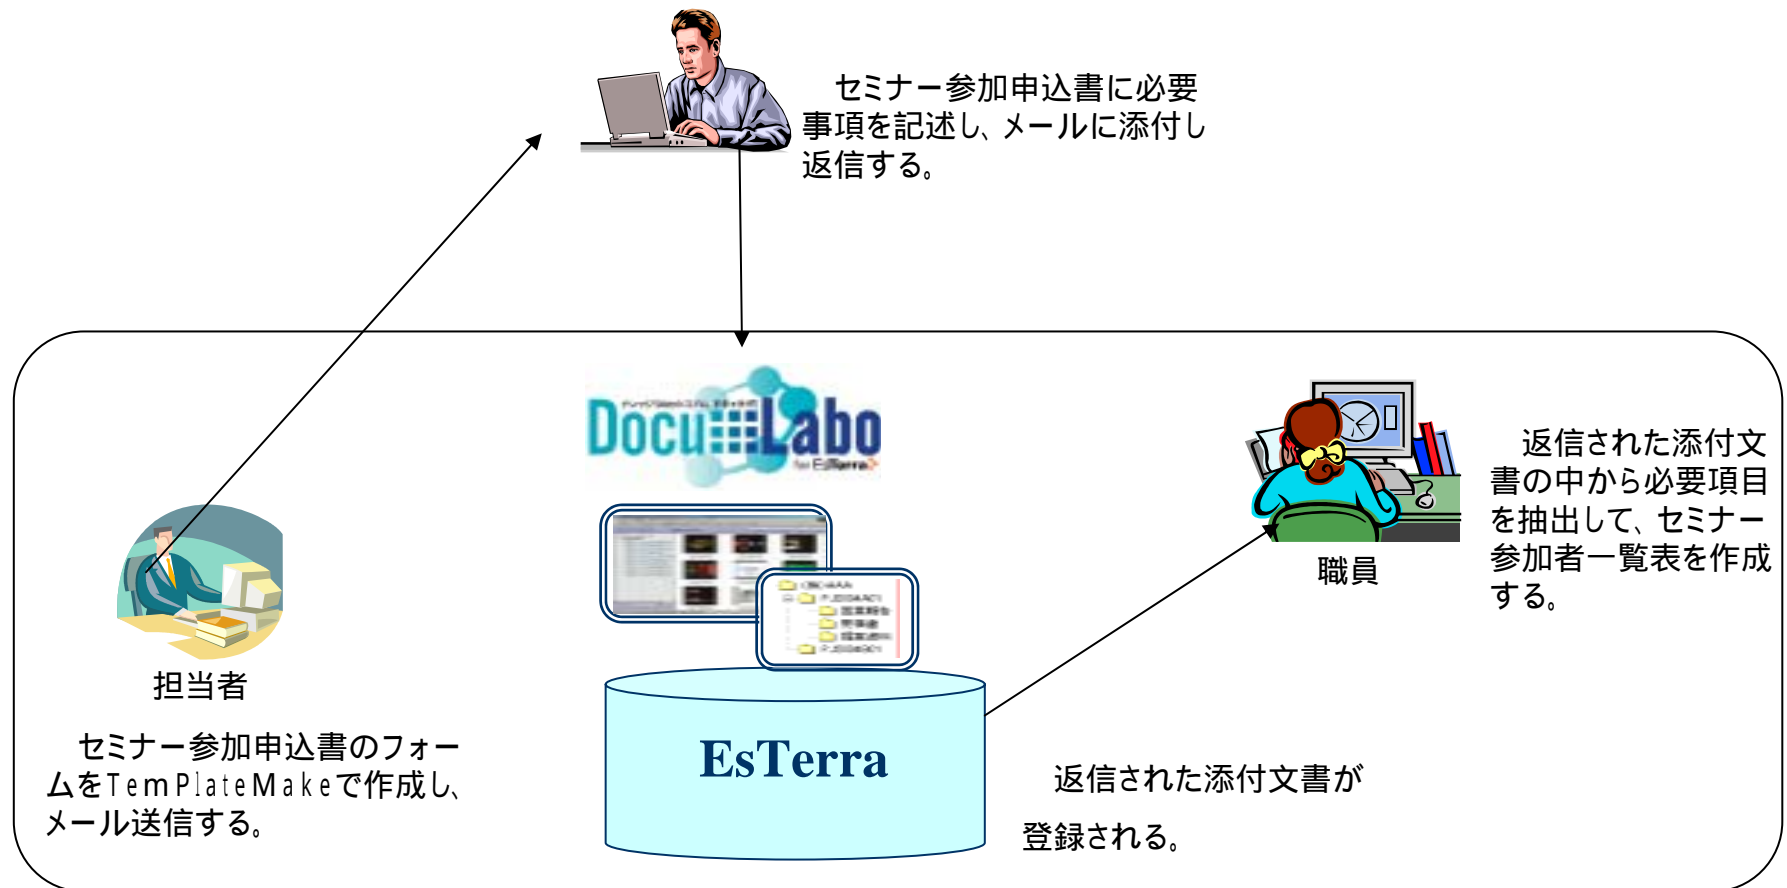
セミナー参加申込書に必要事項を記述し、メールに添付し返信する。

DocuLabo

for EsTerra

返信された添付文書の中から必要項目を抽出して、セミナー参加者一覧表を作成する。

職員

担当者

セミナー参加申込書のフォームをTemPlateMakeで作成し、メール送信する。

EsTerra

返信された添付文書が

登録される。